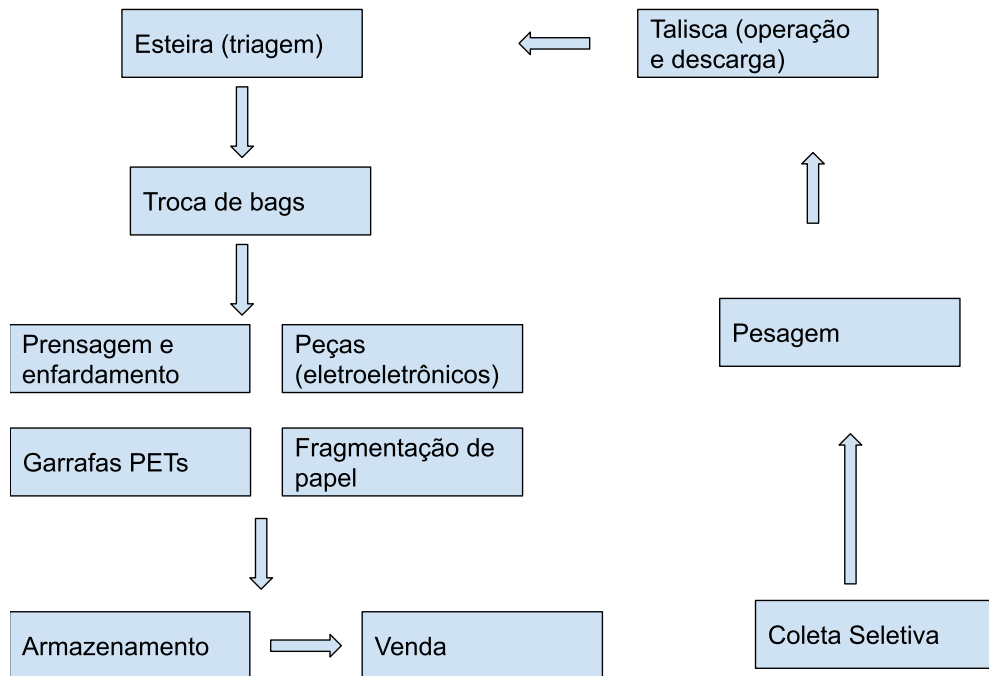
Esteira (triagem)

Talisca (operação e descarga)

Troca de bags

Pesagem

Prensagem e enfardamento

Peças (eletroeletrônicos)

Garrafas PETs

Fragmentação de papel

Armazenamento

Venda

Coleta Seletiva